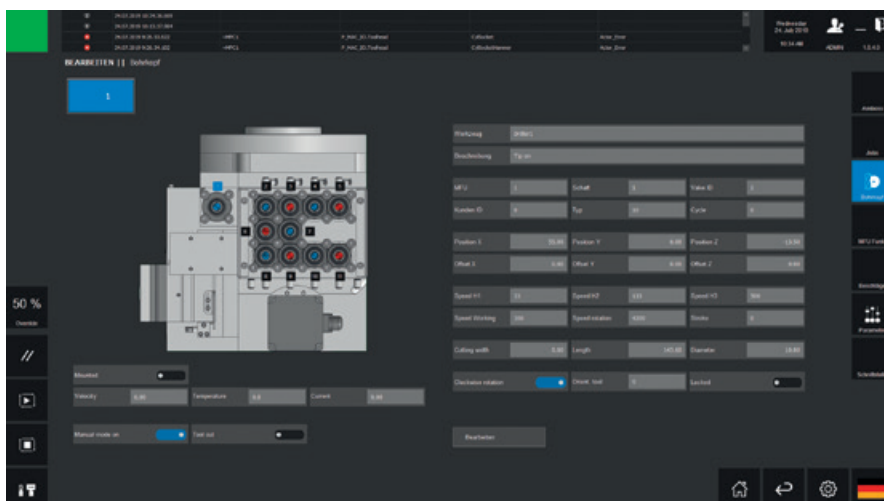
BEARBEITEN || Bohrkopf

1

Wednesday 24. Juli 2019

10:34:48 ADMIN 1.0.4.0

Werkzeug

Beschreibung

MFU 1

Schaft

Value ID

Kunden ID

Typ

Cycle

Position X

Position Y

Position Z

Offset X

Offset Y

Offset Z

Speed H1

Speed H2

Speed H3

Speed Working

Speed rotation

Stroke

Cutting width

Length

Diameter

Clockwise rotation

Direct_tool

Locked

Bearbeiten

Mounted

Velocity

Temperature

Current

Manual mode on

Turn out

50 %

Override

Ambient

Jobs

Bohrkopf

MFU Funkt

Beschläge

Parameter

Schnittstell